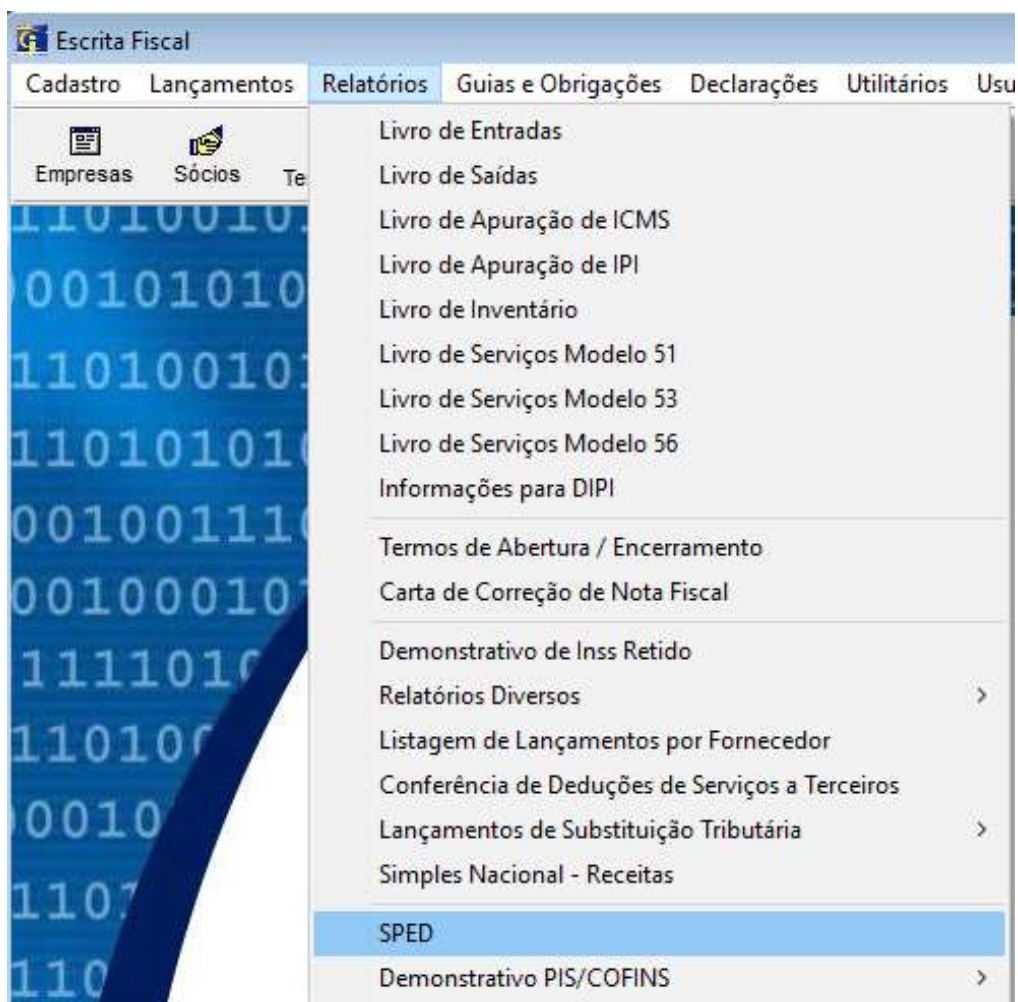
Escrita Fiscal

Cadastro Lançamentos Relatórios Guias e Obrigações Declarações Utilitários Usu

Empresas Sócios Te

Livro de Entradas
Livro de Saídas
Livro de Apuração de ICMS
Livro de Apuração de IPI
Livro de Inventário
Livro de Serviços Modelo 51
Livro de Serviços Modelo 53
Livro de Serviços Modelo 56
Informações para DIPI
Termos de Abertura / Encerramento
Carta de Correção de Nota Fiscal
Demonstrativo de Inss Retido
Relatórios Diversos
Listagem de Lançamentos por Fornecedor
Conferência de Deduções de Serviços a Terceiros
Lançamentos de Substituição Tributária
Simples Nacional - Receitas
SPED
Demonstrativo PIS/COFINS